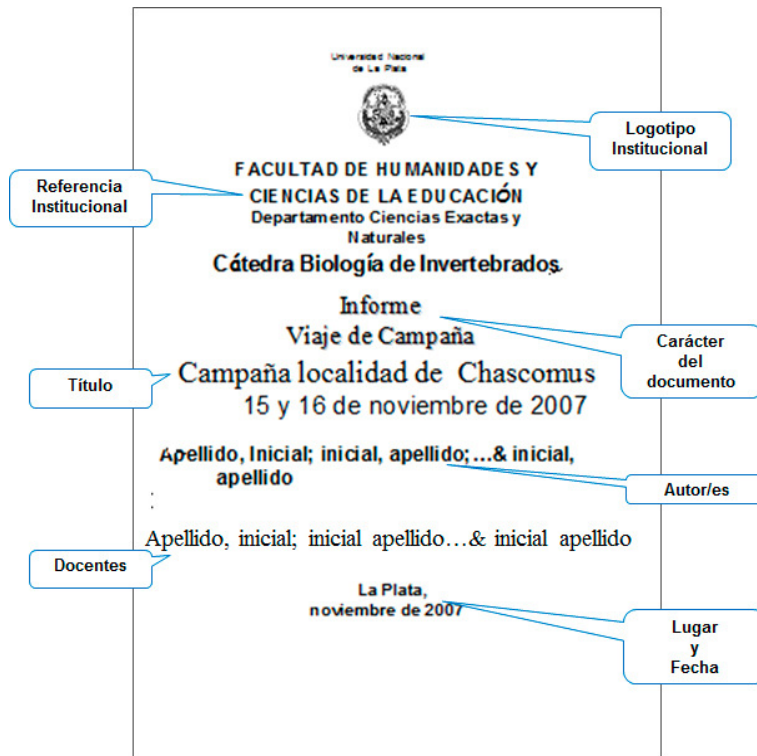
Universidad Nacional de La Plata

Logotipo Institucional

Referencia Institucional

FACULTAD DE HUMANIDADES Y CIENCIAS DE LA EDUCACIÓN
Departamento Ciencias Exactas y Naturales
Cátedra Biología de Invertebrados.

Informe
Viaje de Campaña

Carácter del documento

Título

Campaña localidad de Chascomus
15 y 16 de noviembre de 2007

Apellido, Inicial; inicial, apellido; ...& inicial, apellido

Autor/es

:

Apellido, inicial; inicial apellido…& inicial apellido

Docentes

La Plata,
noviembre de 2007

Lugar
y
Fecha